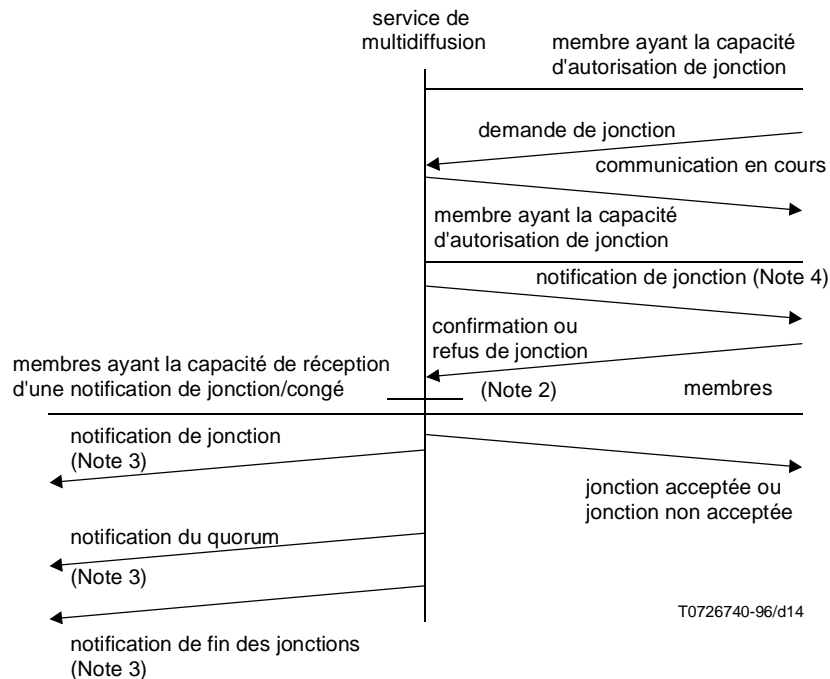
service de multidiffusion

membre ayant la capacité d'autorisation de jonction

demande de jonction

communication en cours

membre ayant la capacité d'autorisation de jonction

notification de jonction (Note 4)

confirmation ou refus de jonction

membres ayant la capacité de réception d'une notification de jonction/congé

(Note 2)

membres

notification de jonction (Note 3)

jonction acceptée ou jonction non acceptée

notification du quorum

(Note 3)

T0726740-96/d14

notification de fin des jonctions (Note 3)